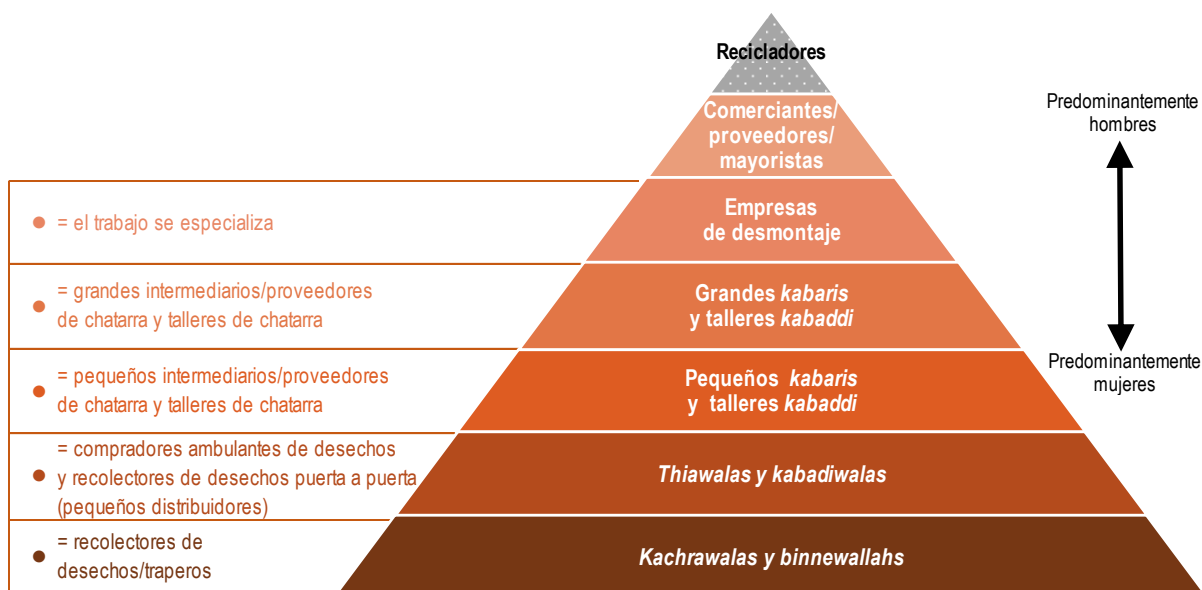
Recicladores

Comerciantes/ proveedores/ mayoristas

Empresas de desmontaje

Grandes kabaris y talleres kabaddi

Pequeños kabaris y talleres kabaddi

Thiawalas y kabadiwalas

Kachrawalas y binnewallahs

Predominantemente hombres

Predominantemente mujeres

= el trabajo se especializa

= grandes intermediarios/proveedores de chatarra y talleres de chatarra

= pequeños intermediarios/proveedores de chatarra y talleres de chatarra

= compradores ambulantes de desechos y recolectores de desechos puerta a puerta (pequeños distribuidores)

= recolectores de desechos/traperos